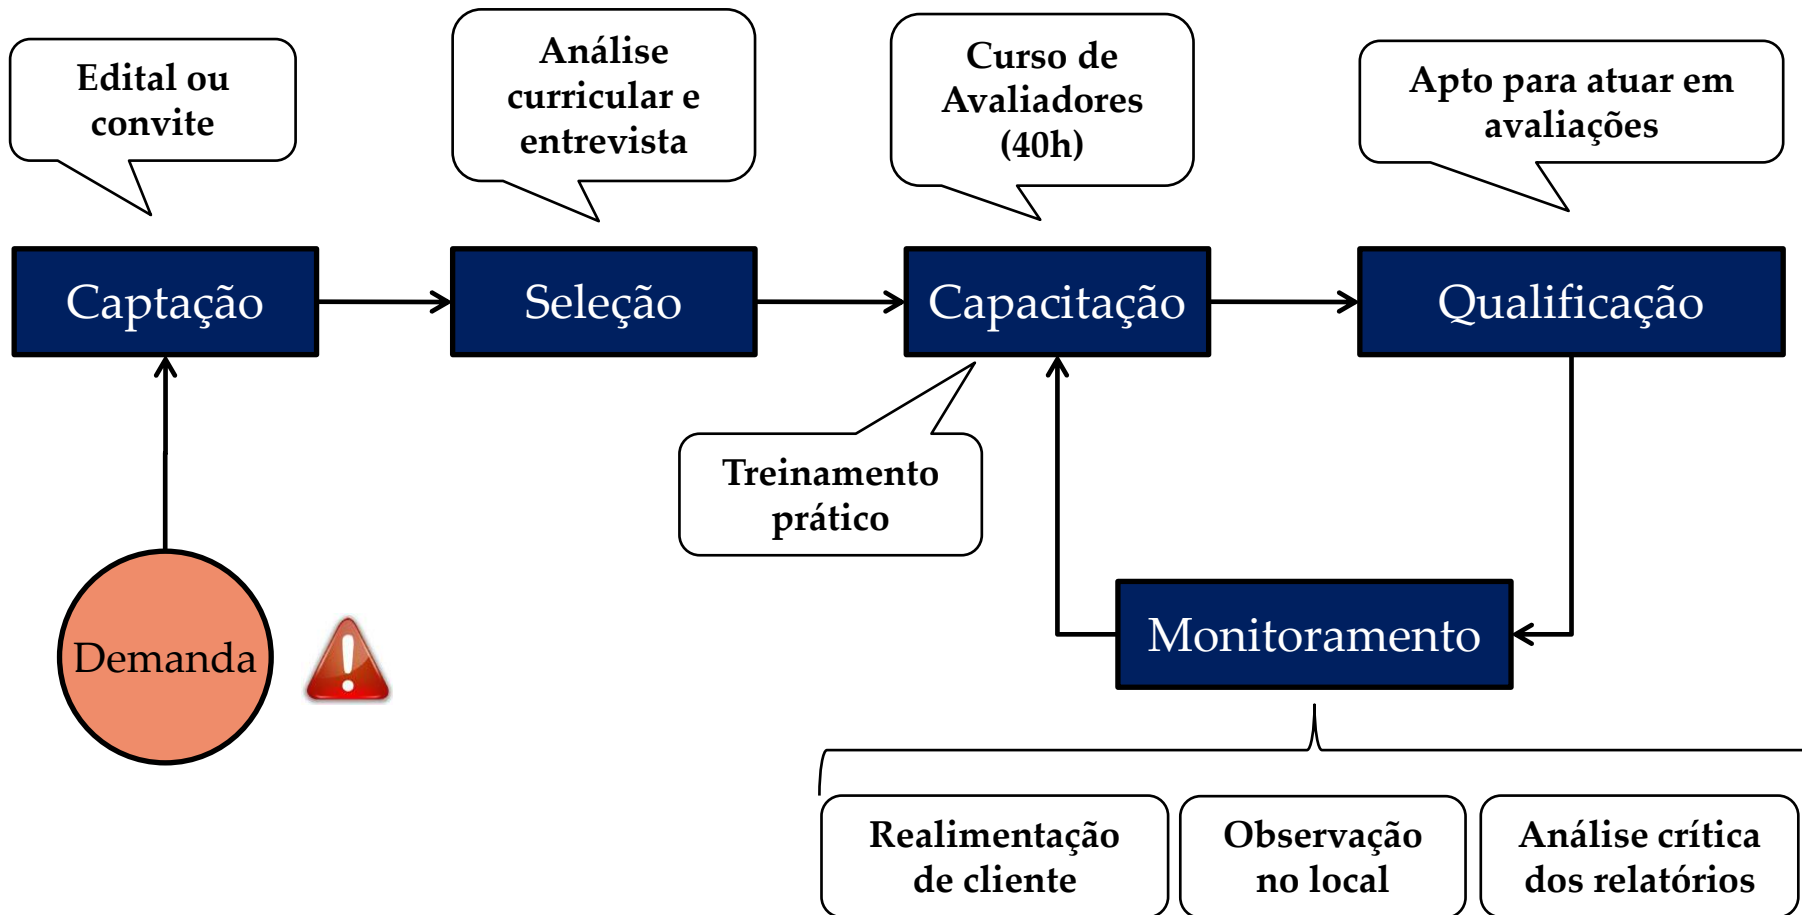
Edital ou convite

Análise curricular e entrevista

Curso de Avaliadores (40h)

Apto para atuar em avaliações

Captação

Seleção

Capacitação

Qualificação

Treinamento prático

Demanda

Monitoramento

Realimentação de cliente

Observação no local

Análise crítica dos relatórios